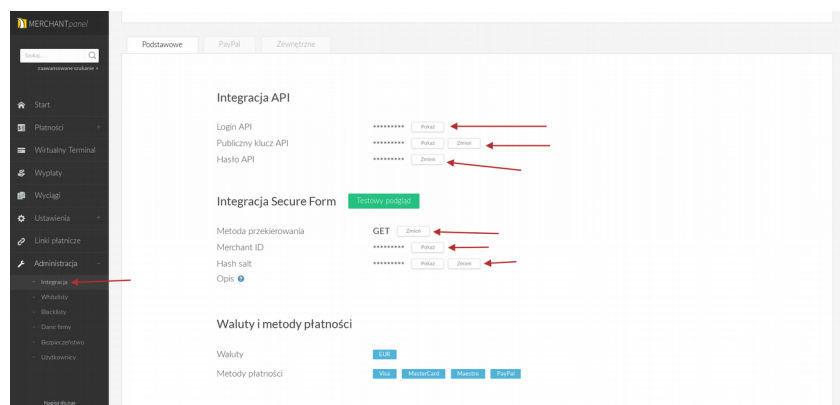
MERCHANTpanel

Szukaj...

zaawansowane szukanie

Start

Płatności

Wirtualny Terminal

Wypłaty

Wyciągi

Ustawienia

Linki płatnicze

Administracja

Integracja

Widżety

Blacklisty

Dane firmy

Bezpieczeństwo

Użytkownicy

Napisz do nas

Podstawowe | PayPal | Zewnętrzne

Integracja API

Login API ********* Pokaż

Publiczny klucz API ********* Pokaż Zmień

Hasło API ********* Zmień

Integracja Secure Form Testowy podgląd

Metoda przekierowania GET Zmień

Merchant ID ********* Pokaż

Hash salt ********* Pokaż Zmień

Opis

Waluty i metody płatności

Waluty EUR

Metody płatności Visa MasterCard Maestro PayPal